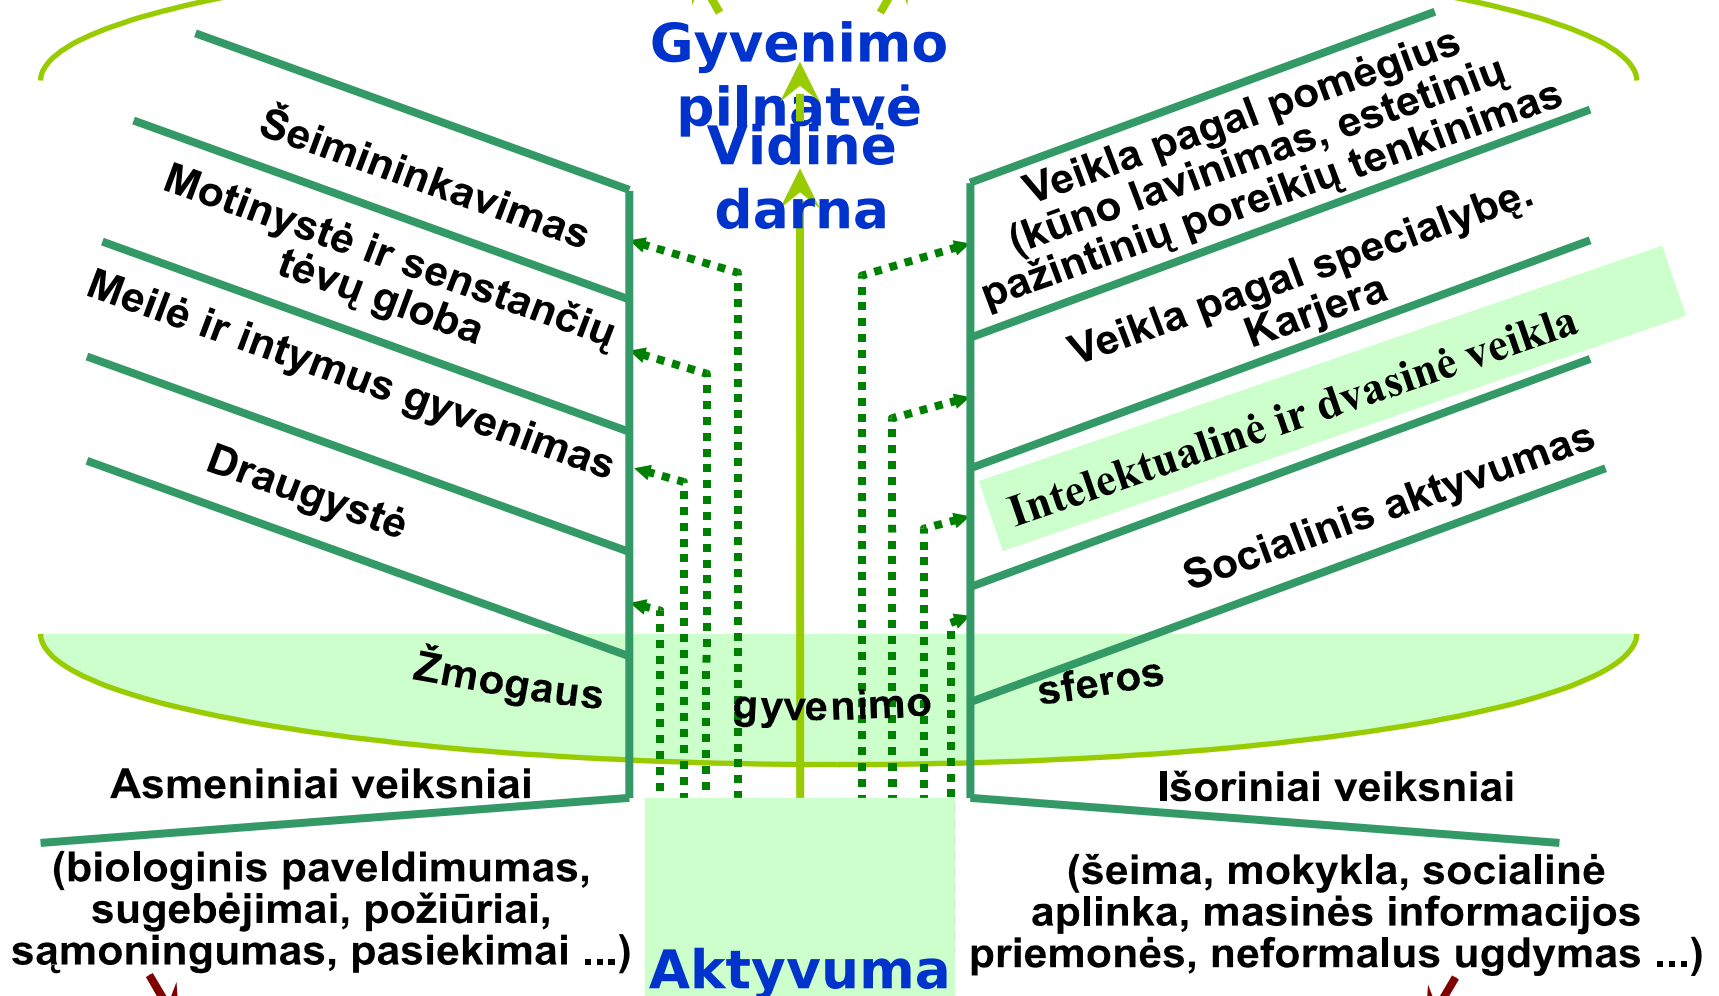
Gyvenimo pilnatvė

Vidinė darna

Šeimininkavimas

Motinystė ir senstančių tėvų globa

Meilė ir intymus gyvenimas

Draugystė

Veikla pagal pomėgius (kūno lavinimas, estetinių pažintinių poreikių tenkinimas

Veikla pagal specialybę. Karjera

Intelektualinė ir dvasinė veikla

Socialinis aktyvumas

Žmogaus gyvenimo sferos

Asmeniniai veiksniai

(biologinis paveldimumas, sugebėjimai, požiūriai, sąmoningumas, pasiekimai ...)

Išoriniai veiksniai

(šeima, mokykla, socialinė aplinka, masinės informacijos priemonės, neformalus ugdymas ...)

Aktyvuma